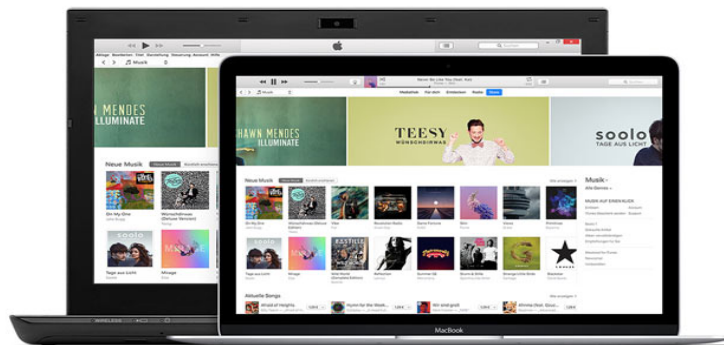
Musik

HAWN MENDES
ILLUMINATE

TEESY
WÜNSCHBRIWAS

soolo
TAGE AUS LICHT

Neue Musik

Musik

Mediathek Für dich Entdecken Radio Store

Aktuelle Songs

Tage aus Licht

Mirage

MacBook

MENDES
ILLUMINATE

Neue Musik

Oh My One

Wünschbriwas (Deluxe Version)

Tage aus Licht

Mirage